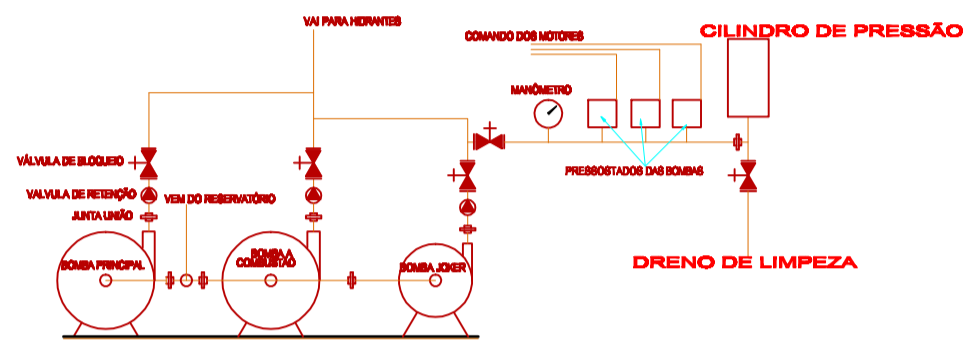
VAI PARA HIDRANTES

COMANDO DOS MOTORES

CILINDRO DE PRESSÃO

MANÔMETRO

VÁLVULA DE BLOQUEIO

VALVULA DE RETENÇÃO

JUNTA UNIÃO

VEM DO RESERVATÓRIO

PRESSOSTADOS DAS BOMBAS

BOMBA PRINCIPAL

BOMBA A COMBUSTÃO

BOMBA JOKER

DRENO DE LIMPEZA